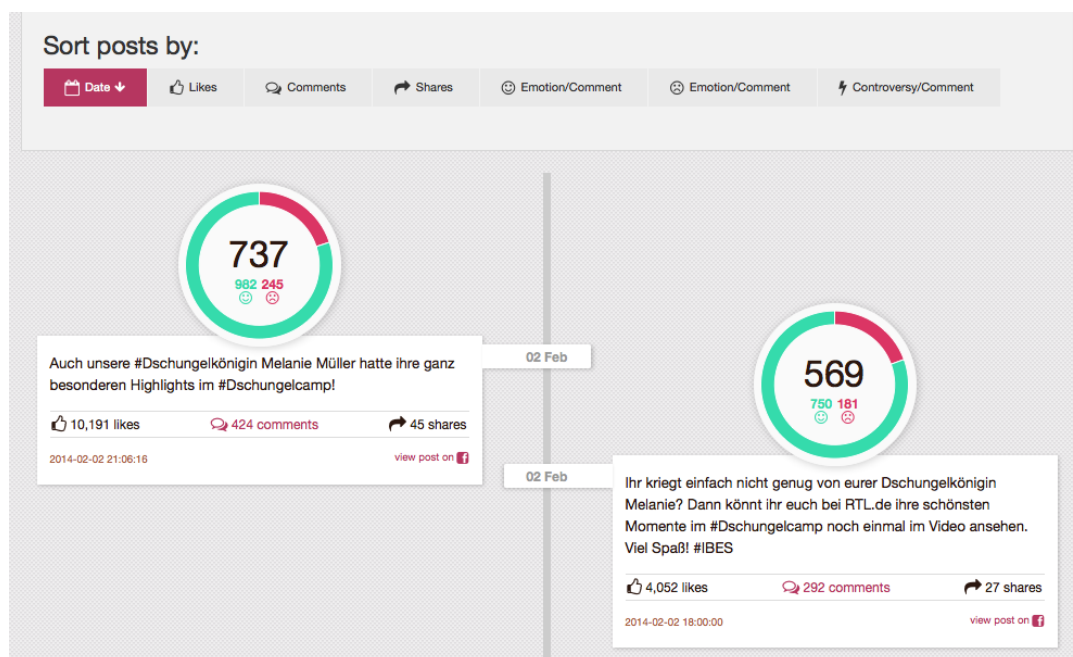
Sort posts by:

Date | Likes | Comments | Shares | Emotion/Comment | Emotion/Comment | Controversy/Comment

737
982 245

Auch unsere #Dschungelkönigin Melanie Müller hatte ihre ganz besonderen Highlights im #Dschungelcamp!

10,191 likes 424 comments 45 shares

2014-02-02 21:06:16 view post on

02 Feb

569
750 181

02 Feb

Ihr kriegt einfach nicht genug von eurer Dschungelkönigin Melanie? Dann könnt ihr euch bei RTL.de ihre schönsten Momente im #Dschungelcamp noch einmal im Video ansehen. Viel Spaß! #IBES

4,052 likes 292 comments 27 shares

2014-02-02 18:00:00 view post on